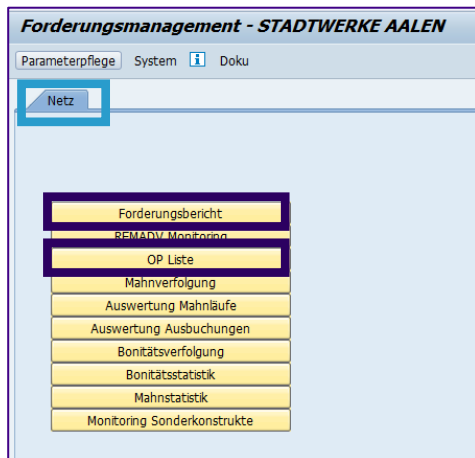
Forderungsmanagement - STADTWERKE AALEN

Parameterpflege System i Doku

Netz

Forderungsbericht
REMADV Monitoring
OP Liste
Mahnverfolgung
Auswertung Mahnläufe
Auswertung Ausbuchungen
Bonitätsverfolgung
Bonitätsstatistik
Mahnstatistik
Monitoring Sonderkonstrukte